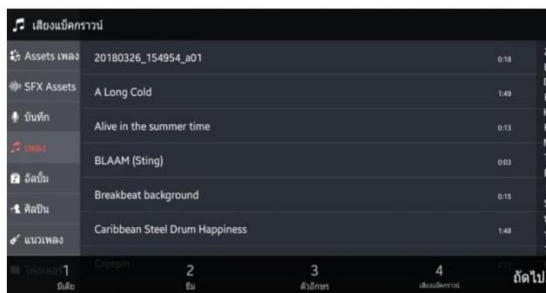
เสียงแบ็คกราวน์

Assets เพลง
SFX Assets
บันทึก
เพลง
อัลบั้ม
ศิลปิน
แนวเพลง
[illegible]

20180326_154954_a01 0:18
A Long Cold 1:49
Alive in the summer time 0:13
BLAAM (Sting) 0:03
Breakbeat background 0:15
Caribbean Steel Drum Happiness 1:48
Creepin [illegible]

1 มีเดีย
2 ธีม
3 ตัวอักษร
4 เสียงแบ็คกราวน์
ถัดไป